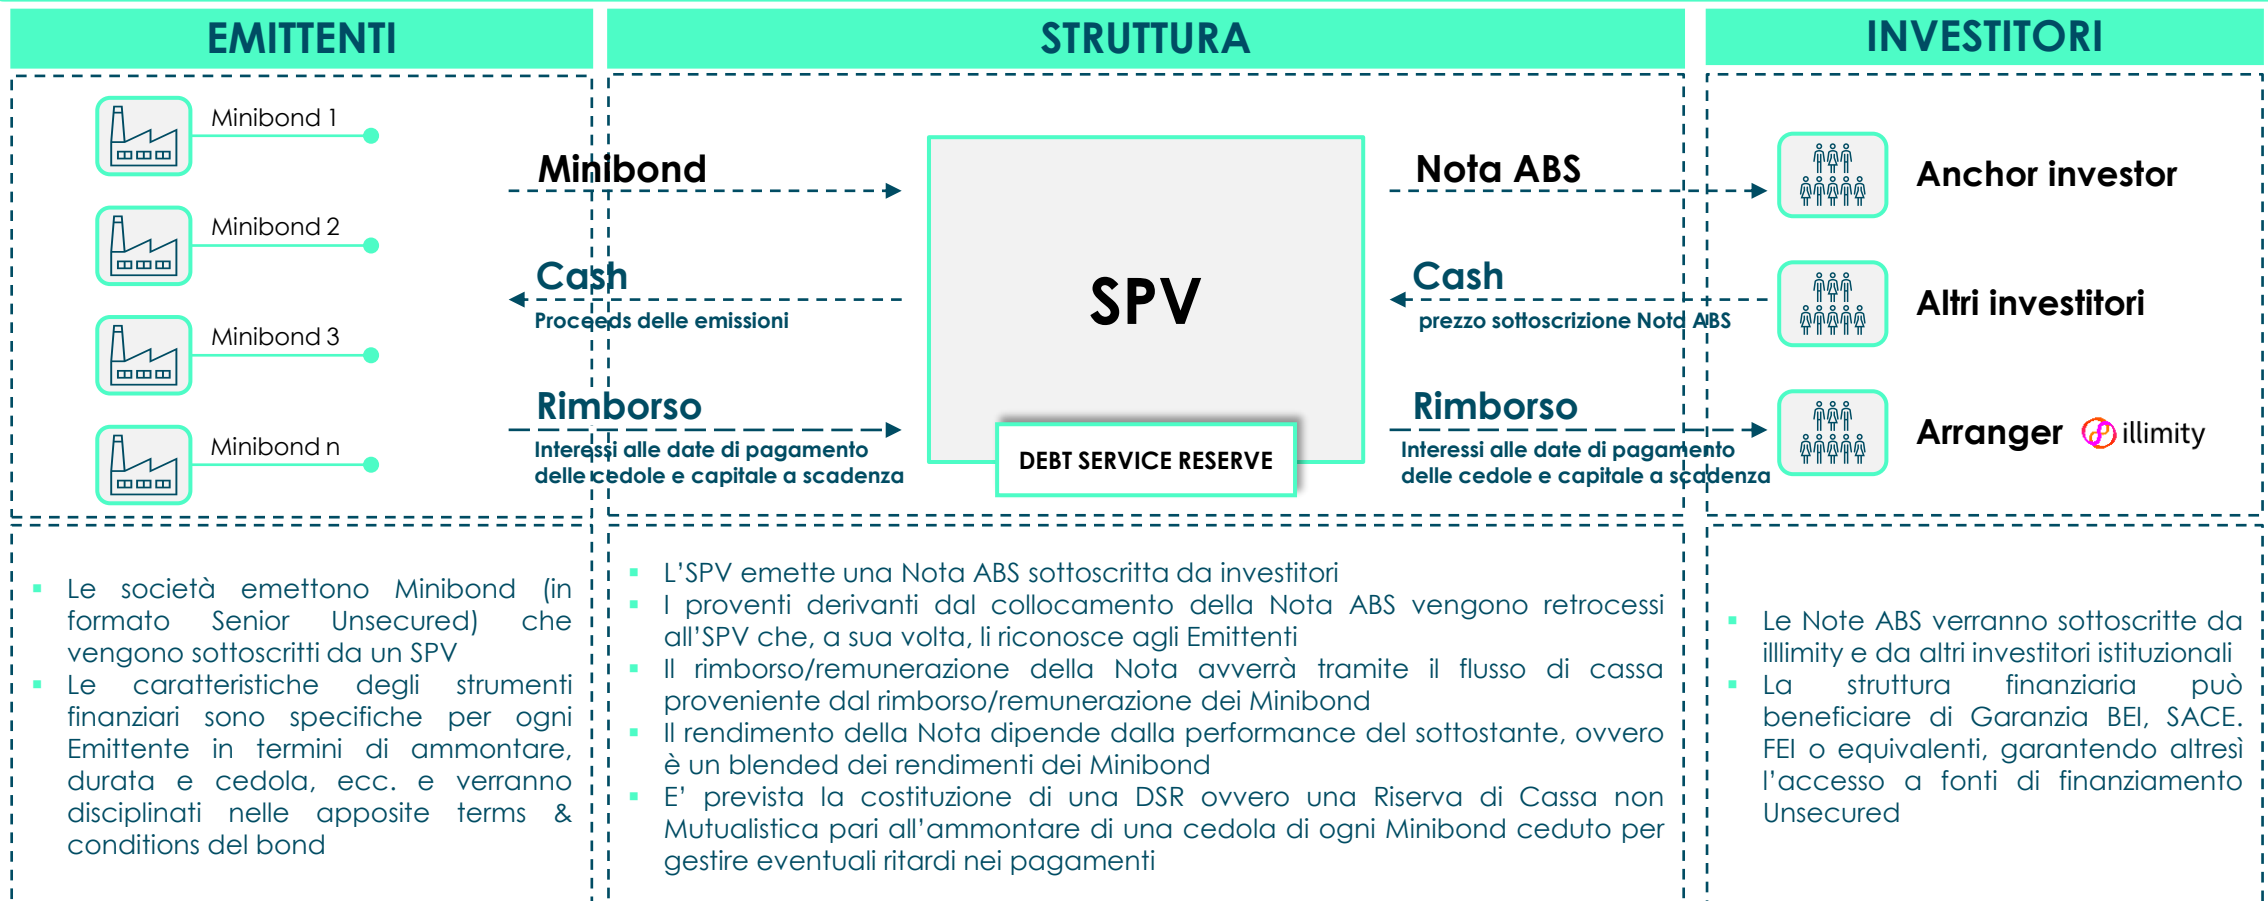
EMITTENTI

STRUTTURA

INVESTITORI

Minibond 1

Minibond 2

Minibond 3

Minibond n

Minibond

Cash

Proceeds delle emissioni

Rimborso

Interessi alle date di pagamento delle cedole e capitale a scadenza

SPV

DEBT SERVICE RESERVE

Nota ABS

Cash

prezzo sottoscrizione Nota ABS

Rimborso

Interessi alle date di pagamento delle cedole e capitale a scadenza

Anchor investor

Altri investitori

Arranger illimity

▪ Le società emettono Minibond (in formato Senior Unsecured) che vengono sottoscritti da un SPV
▪ Le caratteristiche degli strumenti finanziari sono specifiche per ogni Emittente in termini di ammontare, durata e cedola, ecc. e verranno disciplinati nelle apposite terms & conditions del bond

▪ L'SPV emette una Nota ABS sottoscritta da investitori
▪ I proventi derivanti dal collocamento della Nota ABS vengono retrocessi all'SPV che, a sua volta, li riconosce agli Emittenti
▪ Il rimborso/remunerazione della Nota avverrà tramite il flusso di cassa proveniente dal rimborso/remunerazione dei Minibond
▪ Il rendimento della Nota dipende dalla performance del sottostante, ovvero è un blended dei rendimenti dei Minibond
▪ E' prevista la costituzione di una DSR ovvero una Riserva di Cassa non Mutualistica pari all'ammontare di una cedola di ogni Minibond ceduto per gestire eventuali ritardi nei pagamenti

▪ Le Note ABS verranno sottoscritte da illimity e da altri investitori istituzionali
▪ La struttura finanziaria può beneficiare di Garanzia BEI, SACE, FEI o equivalenti, garantendo altresì l'accesso a fonti di finanziamento Unsecured